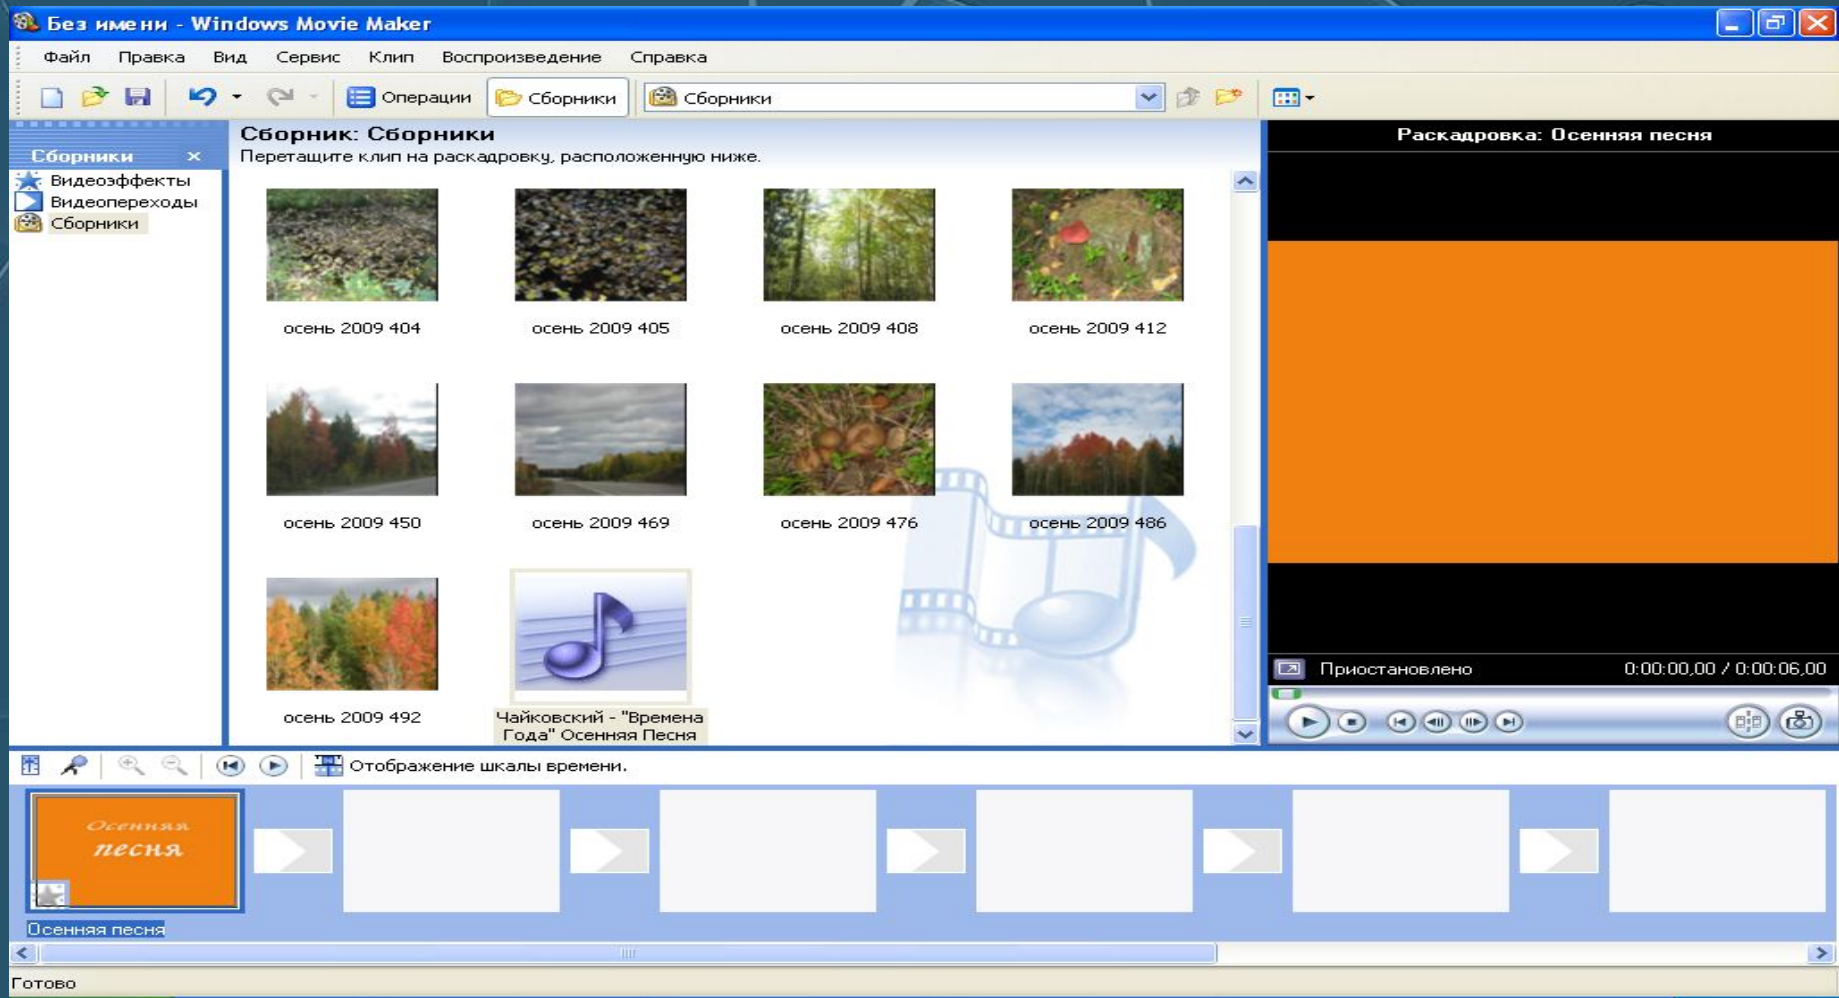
Без имени - Windows Movie Maker

Файл Правка Вид Сервис Клип Воспроизведение Справка

Операции Сборники Сборники

Сборники ×
Видеоэффекты
Видеопереходы
Сборники

Сборник: Сборники
Перетащите клип на раскадровку, расположенную ниже.

осень 2009 404
осень 2009 405
осень 2009 408
осень 2009 412
осень 2009 450
осень 2009 469
осень 2009 476
осень 2009 486
осень 2009 492
Чайковский - "Времена Года" Осенняя Песня

Раскадровка: Осенняя песня

Приостановлено 0:00:00,00 / 0:00:06,00

Отображение шкалы времени.

Осенняя песня

Осенняя песня

Готово